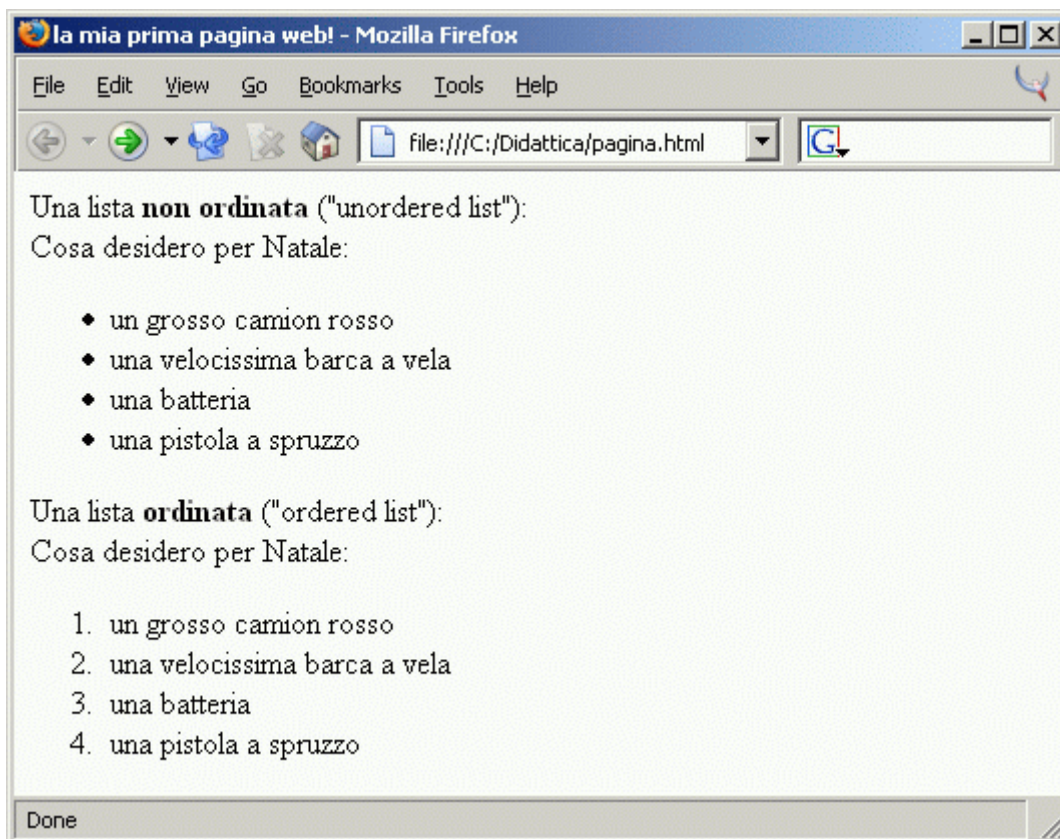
la mia prima pagina web! - Mozilla Firefox

File Edit View Go Bookmarks Tools Help

file:///C:/Didattica/pagina.html

Una lista **non ordinata** ("unordered list"):
Cosa desidero per Natale:

- un grosso camion rosso
- una velocissima barca a vela
- una batteria
- una pistola a spruzzo

Una lista **ordinata** ("ordered list"):
Cosa desidero per Natale:

1. un grosso camion rosso
2. una velocissima barca a vela
3. una batteria
4. una pistola a spruzzo

Done